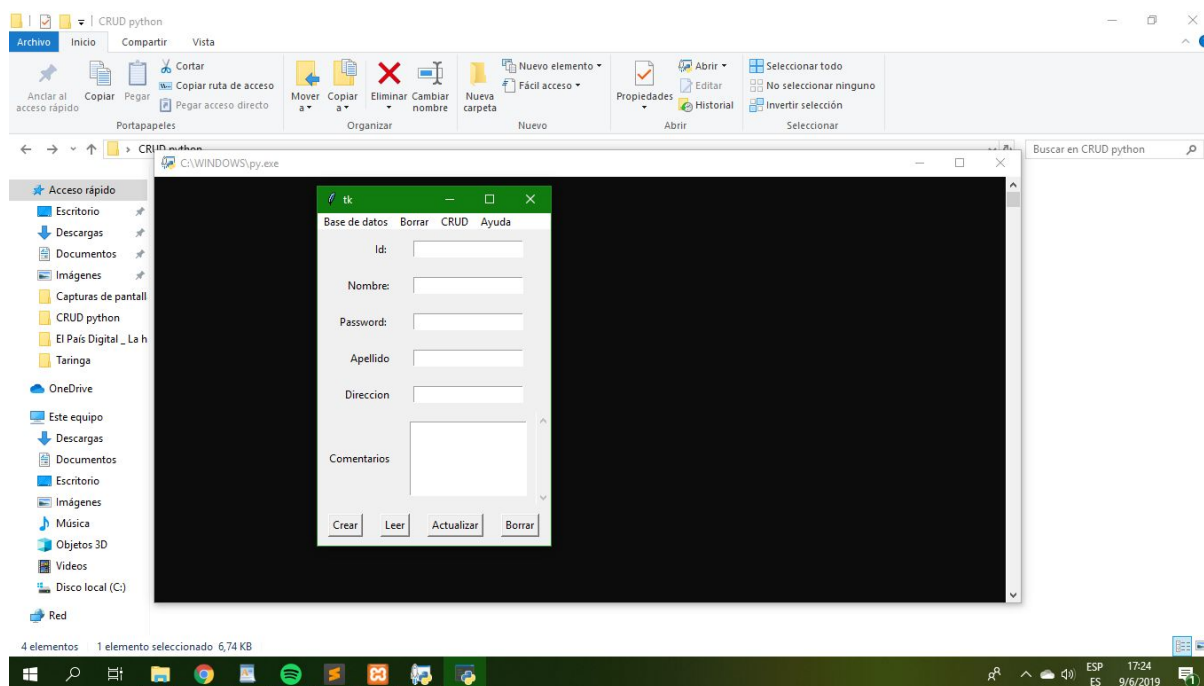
CRUD python

Archivo Inicio Compartir Vista

Anclar al acceso rápido Copiar Pegar Cortar Copiar ruta de acceso Pegar acceso directo
Portapapeles

Mover a Copiar a Eliminar Cambiar nombre
Organizar

Nueva carpeta Nuevo elemento Fácil acceso
Nuevo

Propiedades Abrir Editar Historial
Abrir

Seleccionar todo No seleccionar ninguno Invertir selección
Seleccionar

CRUD python

Buscar en CRUD python

C:\WINDOWS\py.exe

Acceso rápido
Escritorio
Descargas
Documentos
Imágenes
Capturas de pantall
CRUD python
El País Digital _ La h
Taringa
OneDrive
Este equipo
Descargas
Documentos
Escritorio
Imágenes
Música
Objetos 3D
Videos
Disco local (C:)
Red

tk

Base de datos Borrar CRUD Ayuda

Id:

Nombre:

Password:

Apellido

Direccion

Comentarios

Crear Leer Actualizar Borrar

4 elementos 1 elemento seleccionado 6,74 KB

ESP ES 17:24 9/6/2019